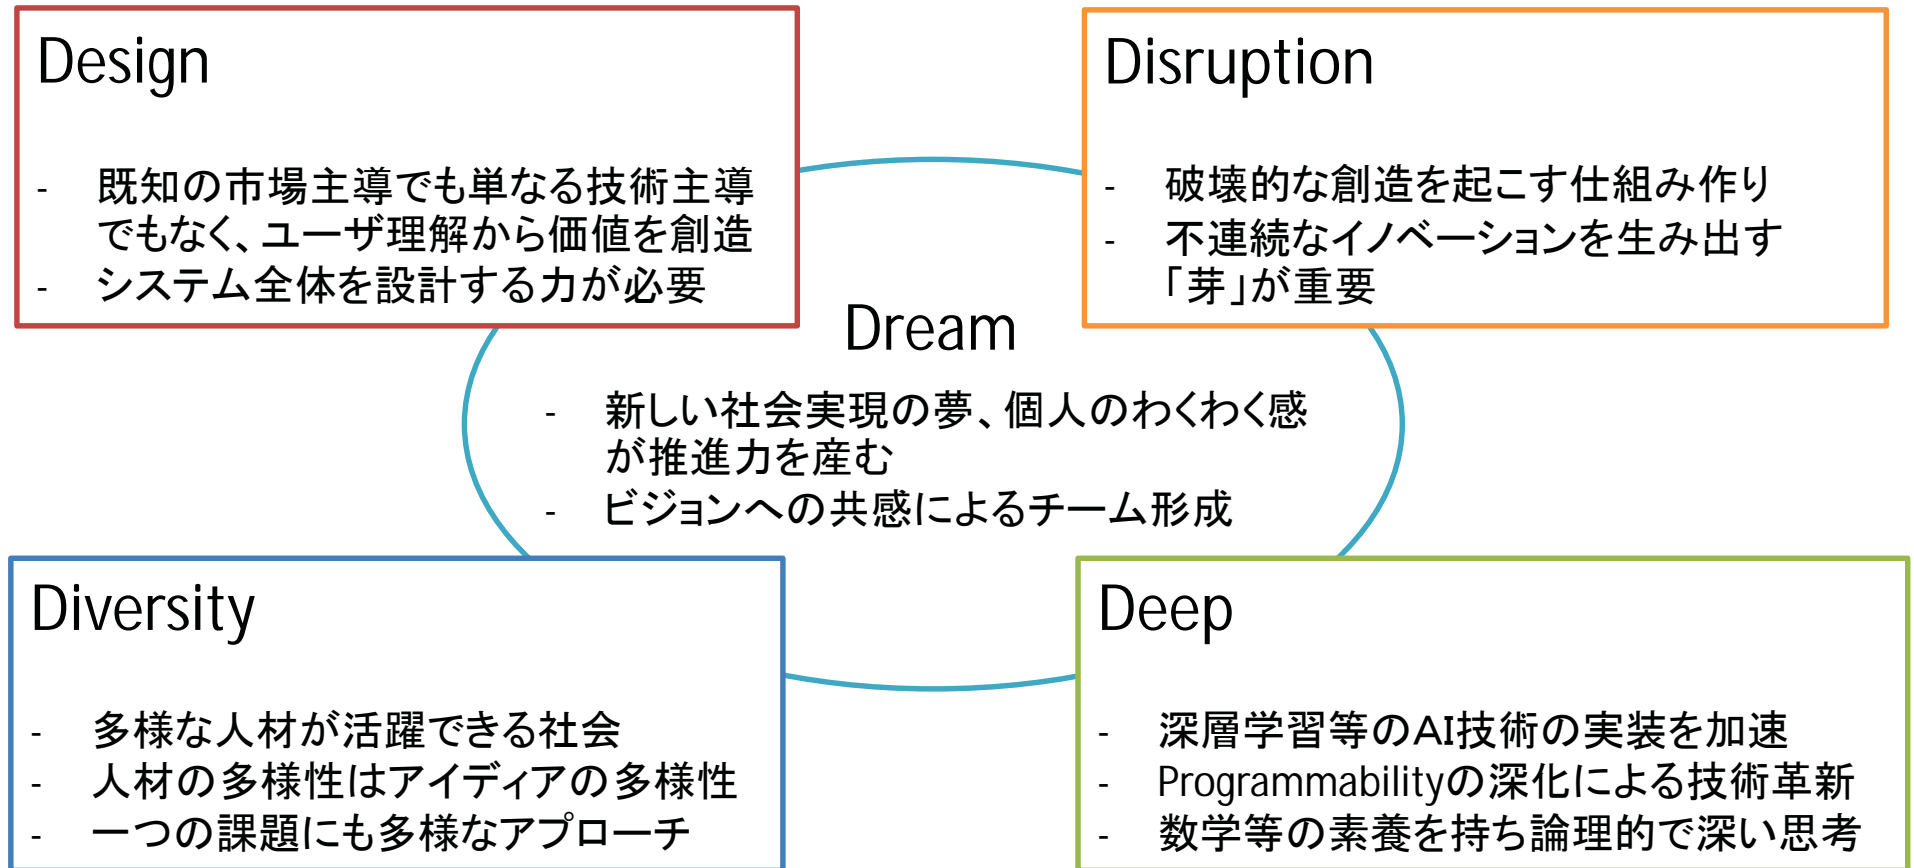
Design

- 既知の市場主導でも単なる技術主導でもなく、ユーザ理解から価値を創造
- システム全体を設計する力が必要

Disruption

- 破壊的な創造を起こす仕組み作り
- 不連続なイノベーションを生み出す「芽」が重要

Dream

- 新しい社会実現の夢、個人のわくわく感が推進力を産む
- ビジョンへの共感によるチーム形成

Diversity

- 多様な人材が活躍できる社会
- 人材の多様性はアイディアの多様性
- 一つの課題にも多様なアプローチ

Deep

- 深層学習等のAI技術の実装を加速
- Programmabilityの深化による技術革新
- 数学等の素養を持ち論理的で深い思考